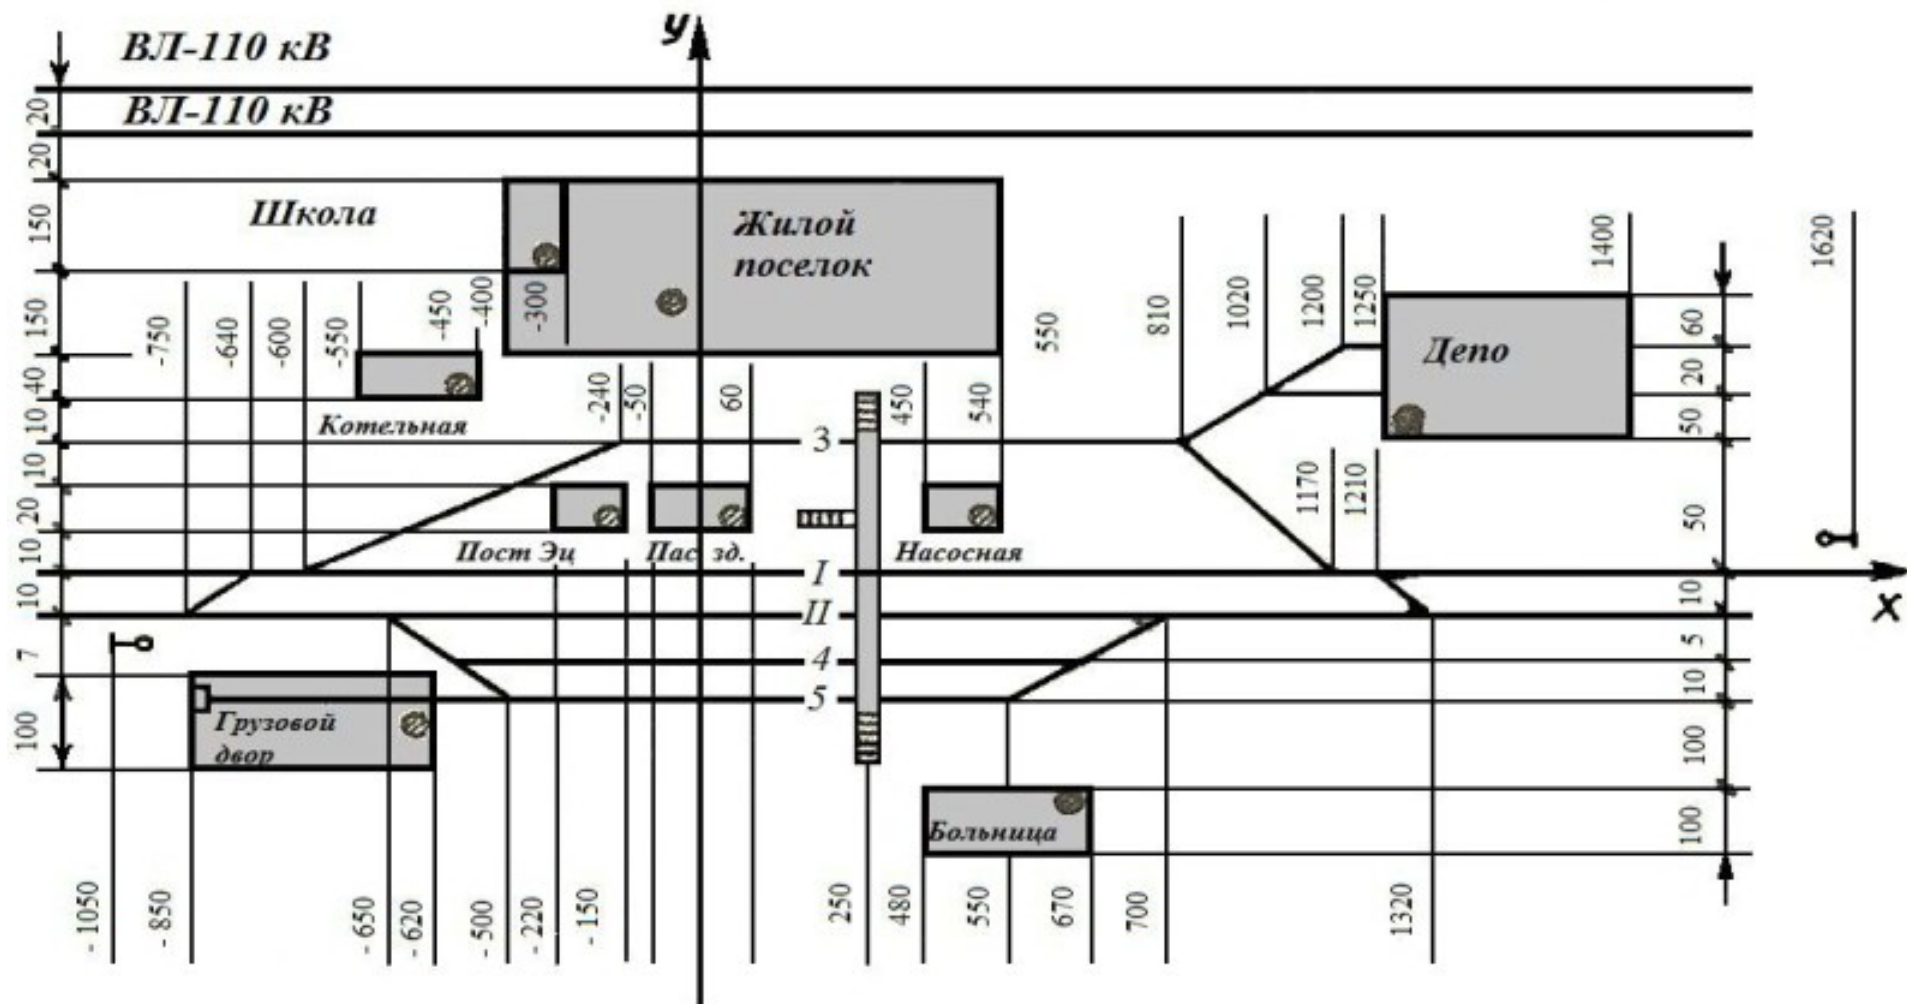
y

ВЛ-110 кВ

ВЛ-110 кВ

20
20
150
150
40
10
10
20
10
10
7
100

Школа

Жилой поселок

-750 -640 -600 -550 -450 -400 -300

Котельная

-240 -50 60

3

450 540 550 810 1020 1200 1250 1400 1620

Депо

60
20
50
50
10
5
10
100
100

1170 1210

Пост Эц

Пас. зд.

Насосная

I

II

4

5

x

Грузовой двор

Больница

-1050 -850 -650 -620 -500 -220 -150 250 480 550 670 700 1320